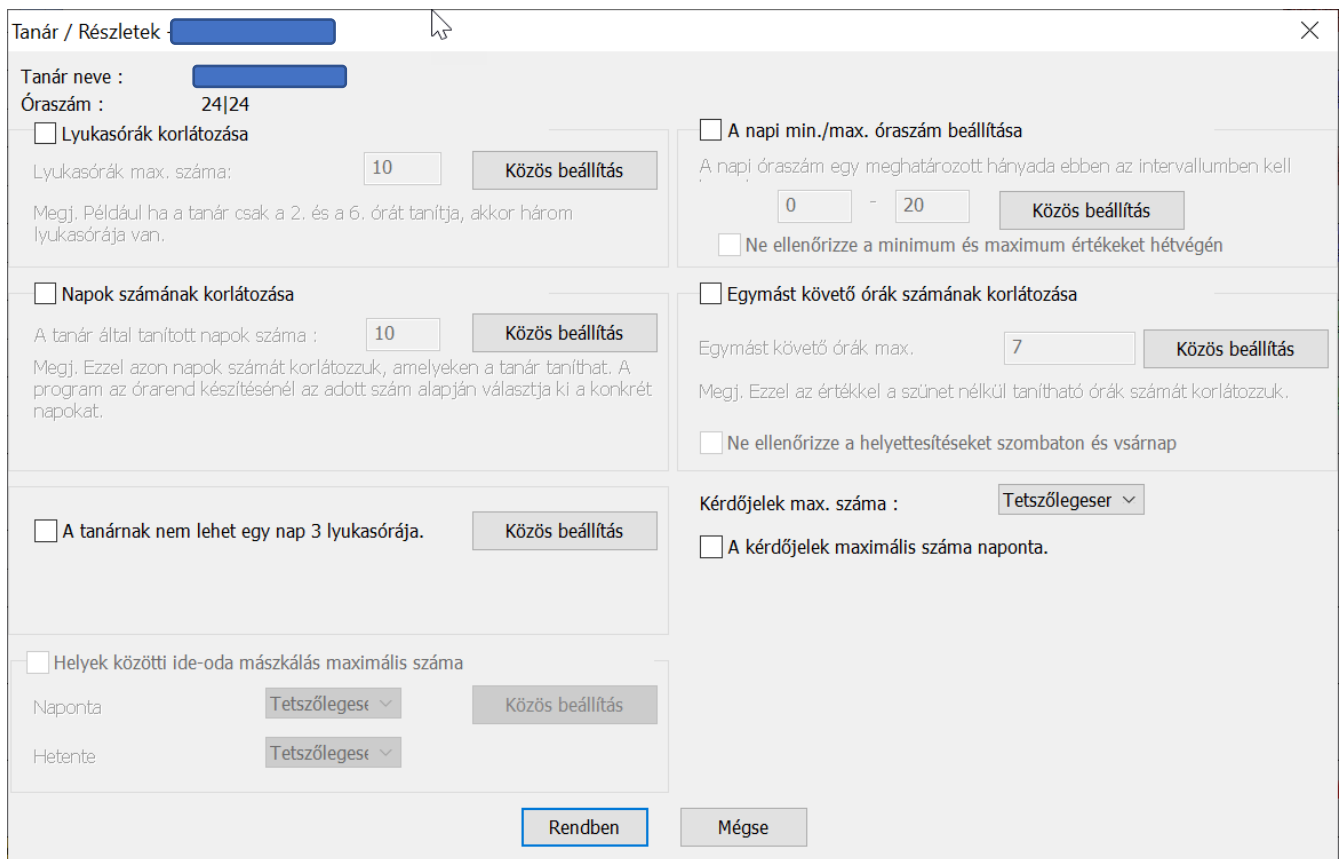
Tanár / Részletek -

Tanár neve :
Óraszám : 24|24

Lyukasórák korlátozása
Lyukasórák max. száma: 10 Közös beállítás
Megj. Például ha a tanár csak a 2. és a 6. órát tanítja, akkor három lyukasórája van.

A napi min./max. óraszám beállítása
A napi óraszám egy meghatározott hányada ebben az intervallumban kell
0 - 20 Közös beállítás
Ne ellenőrizze a minimum és maximum értékeket hétvégén

Napok számának korlátozása
A tanár által tanított napok száma : 10 Közös beállítás
Megj. Ezzel azon napok számát korlátozzuk, amelyeken a tanár taníthat. A program az órarend készítésénél az adott szám alapján választja ki a konkrét napokat.

Egymást követő órák számának korlátozása
Egymást követő órák max. 7 Közös beállítás
Megj. Ezzel az értékkel a szünet nélkül tanítható órák számát korlátozzuk.
Ne ellenőrizze a helyettesítéseket szombaton és vsárnap

A tanárnak nem lehet egy nap 3 lyukasórája. Közös beállítás

Kérdőjelek max. száma : Tetszőlegeser
A kérdőjelek maximális száma naponta.

Helyek közötti ide-oda mászkálás maximális száma
Naponta Tetszőlegese Közös beállítás
Hetente Tetszőlegese

Rendben Mégse